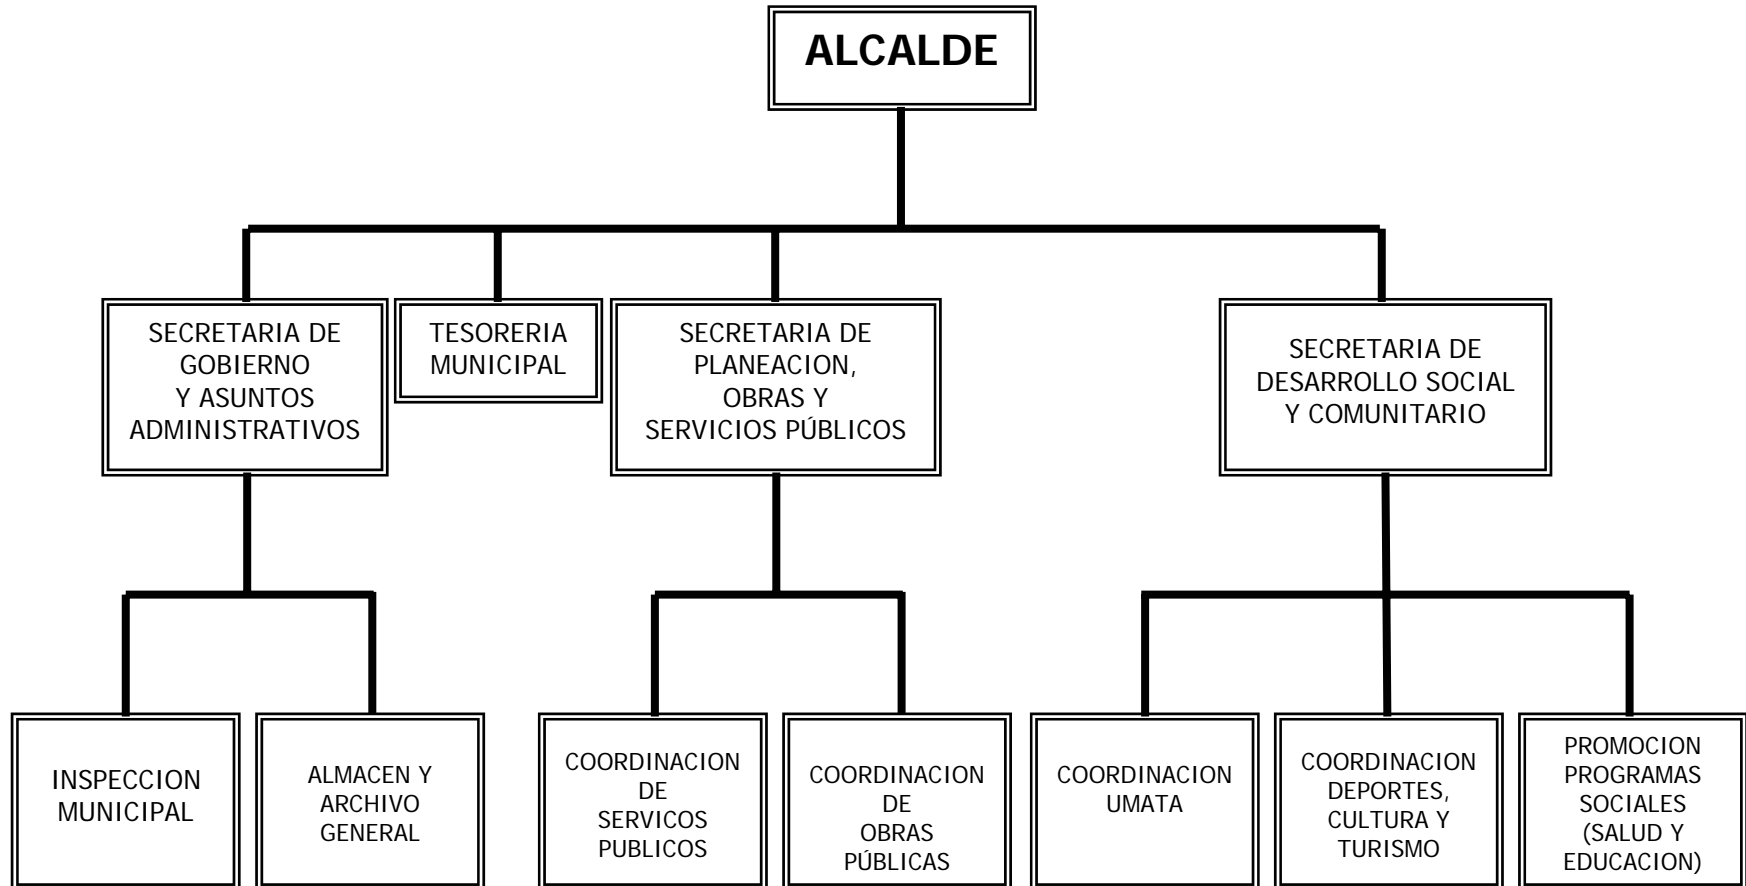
ALCALDE

SECRETARIA DE GOBIERNO Y ASUNTOS ADMINISTRATIVOS

TESORERIA MUNICIPAL

SECRETARIA DE PLANEACION, OBRAS Y SERVICIOS PÚBLICOS

SECRETARIA DE DESARROLLO SOCIAL Y COMUNITARIO

INSPECCION MUNICIPAL

ALMACEN Y ARCHIVO GENERAL

COORDINACION DE SERVICOS PUBLICOS

COORDINACION DE OBRAS PÚBLICAS

COORDINACION UMATA

COORDINACION DEPORTES, CULTURA Y TURISMO

PROMOCION PROGRAMAS SOCIALES (SALUD Y EDUCACION)